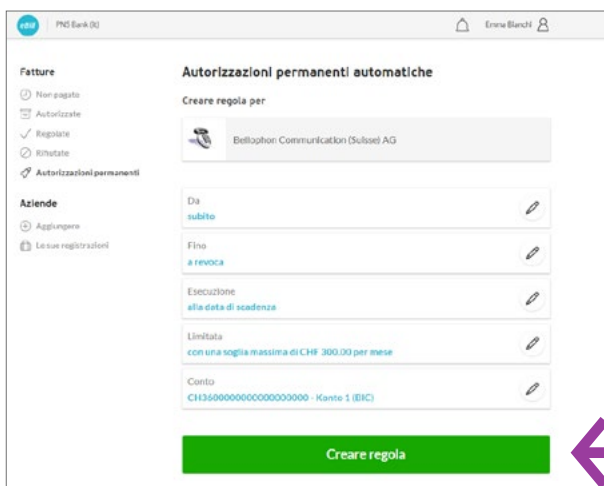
ebill | PNS Bank (It)

Emma Bianchi

Fatture

Non pagato

Autorizzate

Regolate

Rifiutate

Autorizzazioni permanenti

Aziende

Aggiungere

Le sue registrazioni

Autorizzazioni permanenti automatiche

Creare regola per

Bellophon Communication (Suisse) AG

Da
subito

Fino
a revoca

Esecuzione
alla data di scadenza

Limitata
con una soglia massima di CHF 300.00 per mese

Conto
CH3600000000000000000 - Konto 1 (BIC)

Creare regola